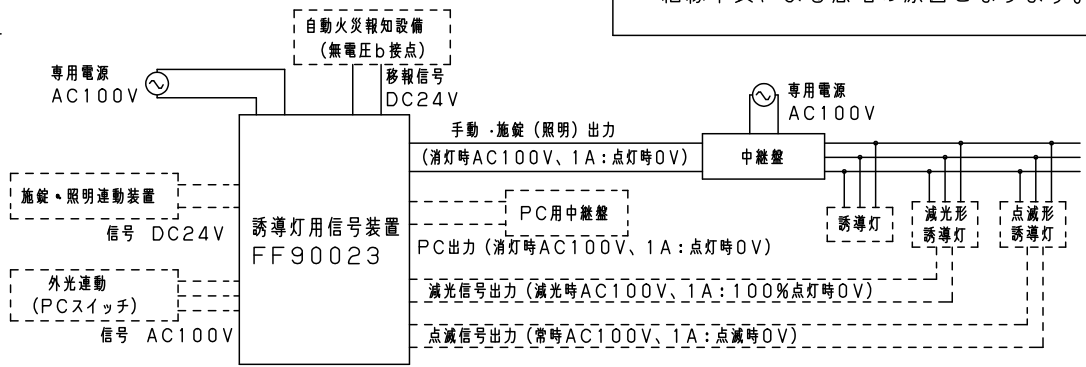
自動火災報知設備
(無電圧b接点)

専用電源
AC100V

移報信号
DC24V

専用電源
AC100V

手動・施錠(照明)出力
(消灯時AC100V、1A:点灯時0V)

中継盤

施錠・照明連動装置

信号 DC24V

誘導灯用信号装置
FF90023

PC用中継盤

PC出力(消灯時AC100V、1A:点灯時0V)

誘導灯

減光形
誘導灯

点滅形
誘導灯

外光連動
(PCスイッチ)

信号 AC100V

減光信号出力(減光時AC100V、1A:100%点灯時0V)

点滅信号出力(常時AC100V、1A:点滅時0V)